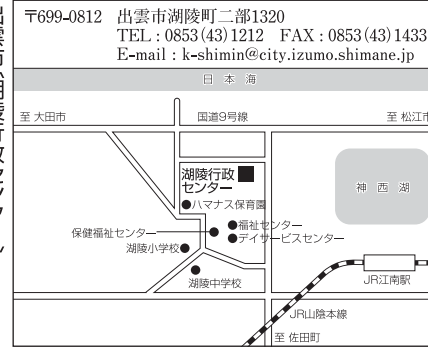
〒699-0812 出雲市湖陵町二部1320
TEL：0853(43)1212 FAX：0853(43)1433
E-mail：k-shimin@city.izumo.shimane.jp

日本海

至 大田市

国道9号線

至 松江市

湖陵行政センター

●ハマナス保育園

神西湖

保健福祉センター

●福祉センター

●デイサービスセンター

湖陵小学校●

湖陵中学校

JR江南駅

JR山陰本線

至 佐田町